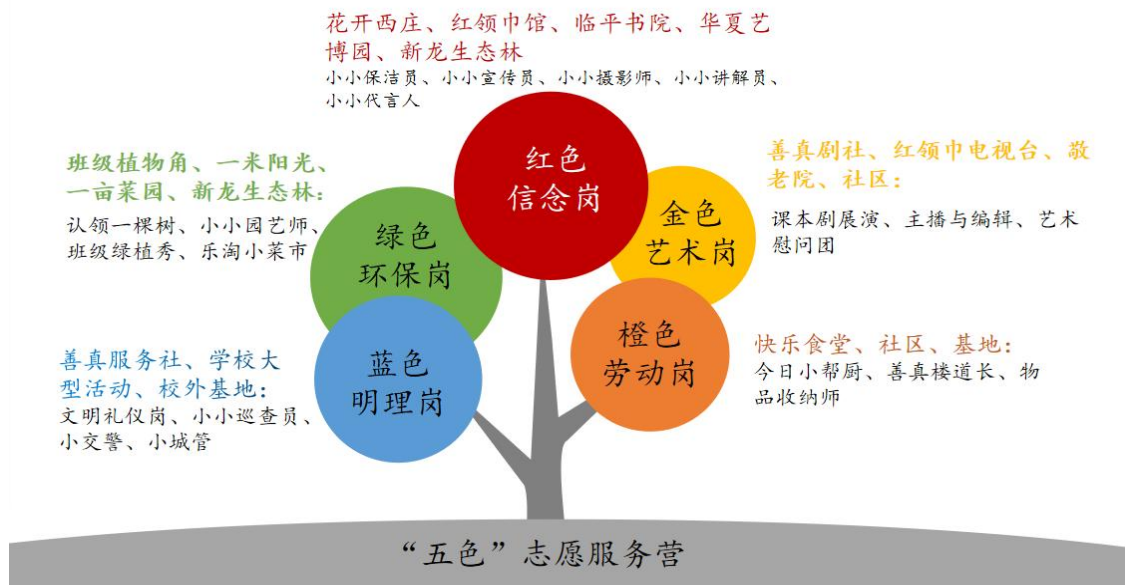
花开西庄、红领巾馆、临平书院、华夏艺博园、新龙生态林

小小保洁员、小小宣传员、小小摄影师、小小讲解员、小小代言人

红色
信念岗

班级植物角、一米阳光、一亩菜园、新龙生态林：

认领一棵树、小小园艺师、班级绿植秀、乐淘小菜市

绿色
环保岗

善真剧社、红领巾电视台、敬老院、社区：

课本剧展演、主播与编辑、艺术慰问团

金色
艺术岗

善真服务社、学校大型活动、校外基地：

文明礼仪岗、小小巡查员、小交警、小城管

蓝色
明理岗

橙色
劳动岗

快乐食堂、社区、基地：

今日小帮厨、善真楼道长、物品收纳师

“五色”志愿服务营